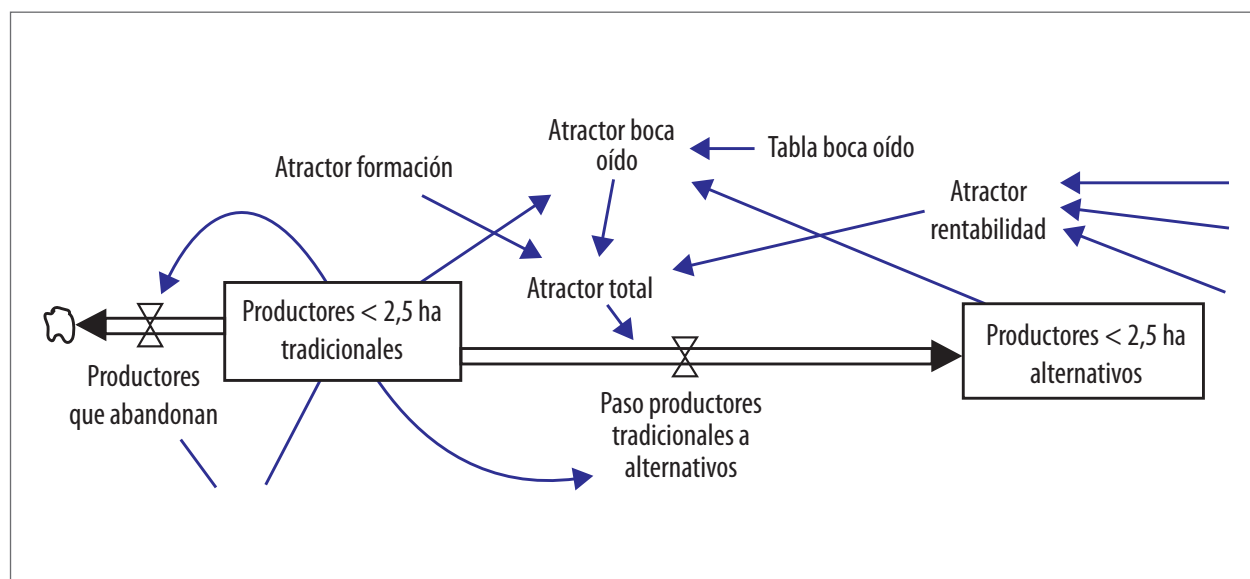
Atractor boca oído

Tabla boca oído

Atractor formación

Atractor rentabilidad

Atractor total

Productores < 2,5 ha tradicionales

Productores < 2,5 ha alternativos

Productores que abandonan

Paso productores tradicionales a alternativos